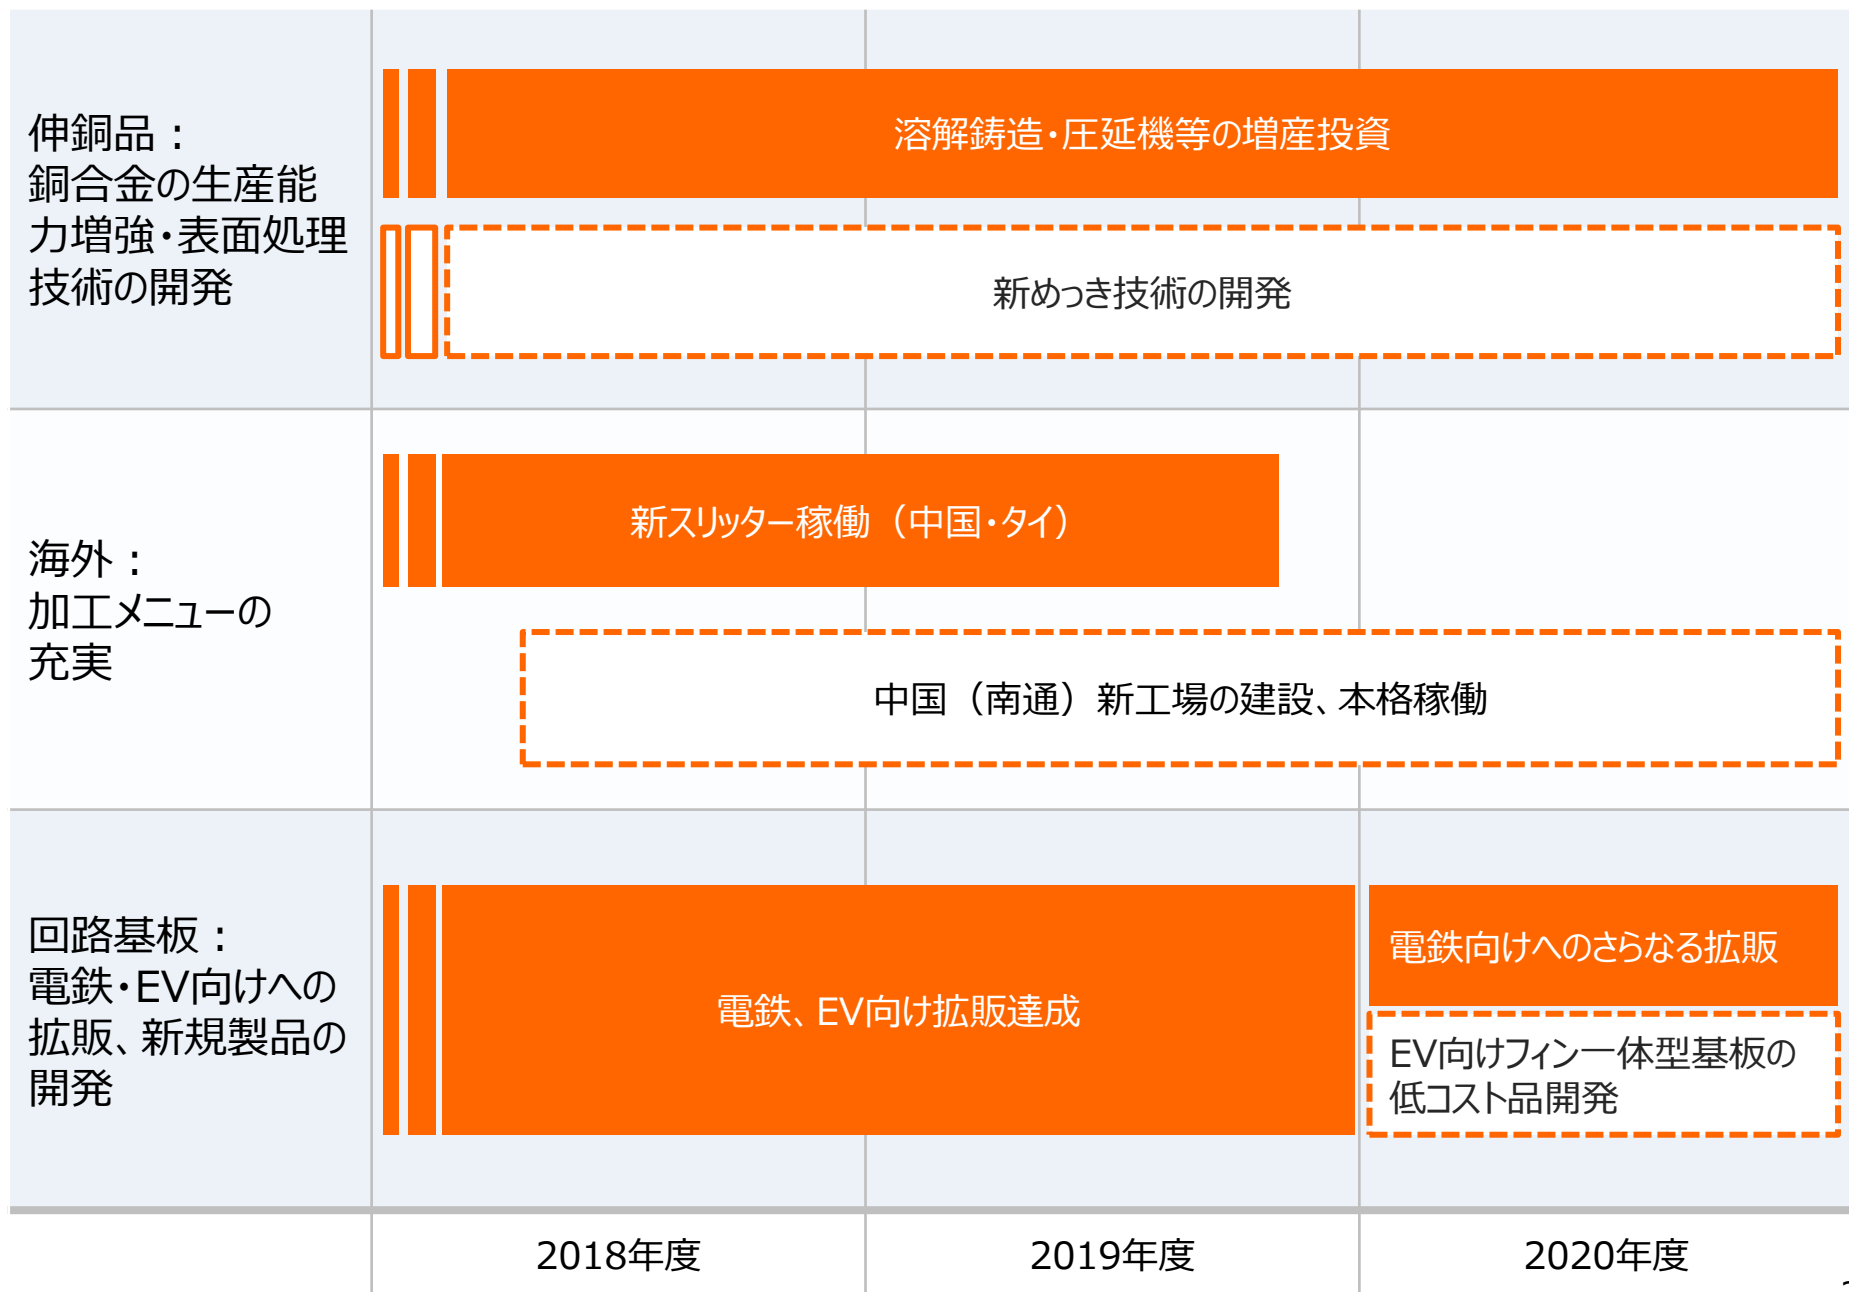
伸銅品：
銅合金の生産能力増強・表面処理技術の開発

溶解鋳造・圧延機等の増産投資

新めっき技術の開発

海外：
加工メニューの充実

新スリッター稼働（中国・タイ）

中国（南通）新工場の建設、本格稼働

回路基板：
電鉄・EV向けへの拡販、新規製品の開発

電鉄、EV向け拡販達成

電鉄向けへのさらなる拡販

EV向けフィン一体型基板の低コスト品開発

| 2018年度 | 2019年度 | 2020年度 |
|---|---|---|